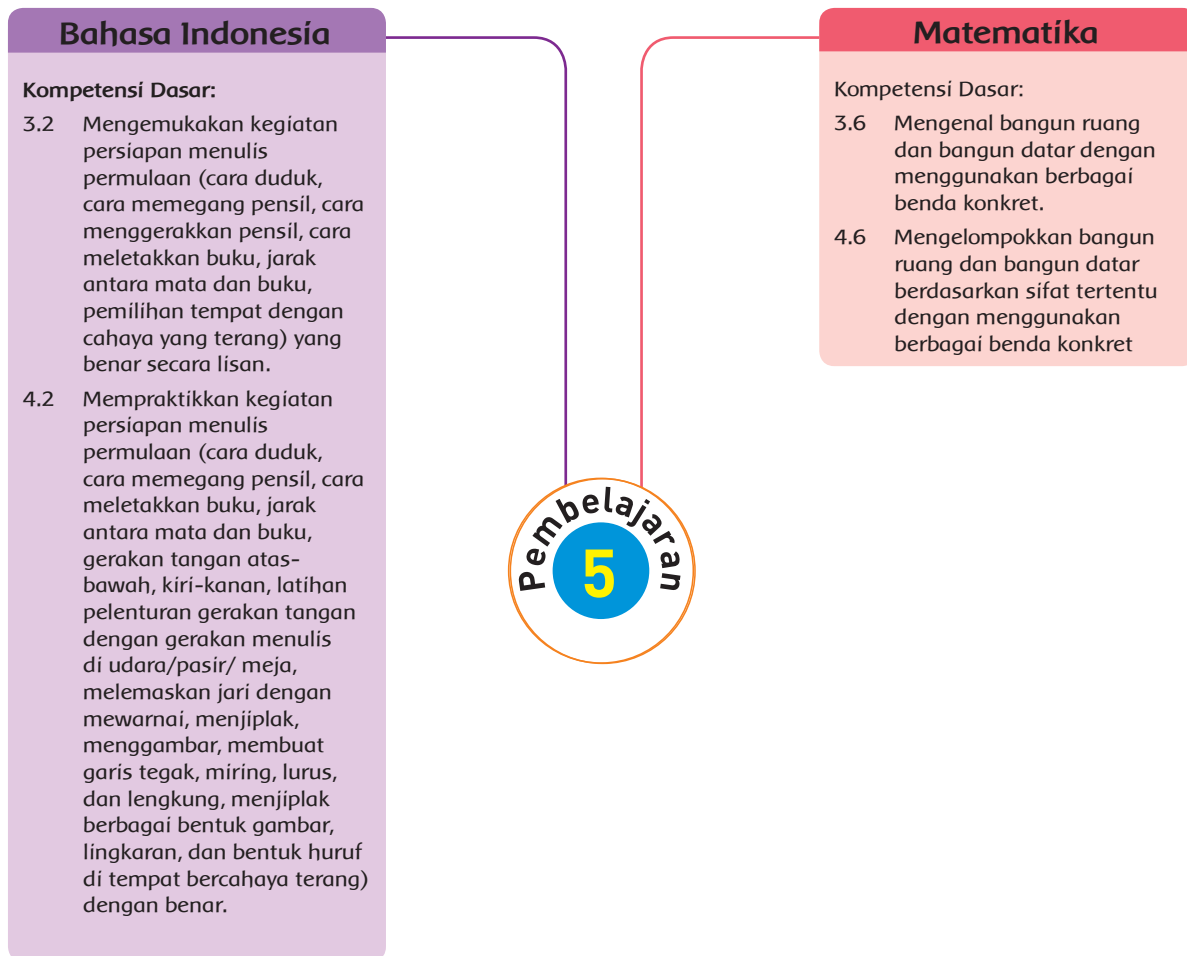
Bahasa Indonesia

Kompetensi Dasar:

3.2 Mengemukakan kegiatan persiapan menulis permulaan (cara duduk, cara memegang pensil, cara menggerakkan pensil, cara meletakkan buku, jarak antara mata dan buku, pemilihan tempat dengan cahaya yang terang) yang benar secara lisan.

4.2 Mempraktikkan kegiatan persiapan menulis permulaan (cara duduk, cara memegang pensil, cara meletakkan buku, jarak antara mata dan buku, gerakan tangan atas-bawah, kiri-kanan, latihan pelenturan gerakan tangan dengan gerakan menulis di udara/pasir/ meja, melemaskan jari dengan mewarnai, menjiplak, menggambar, membuat garis tegak, miring, lurus, dan lengkung, menjiplak berbagai bentuk gambar, lingkaran, dan bentuk huruf di tempat bercahaya terang) dengan benar.

Pembelajaran
5

Matematika

Kompetensi Dasar:

3.6 Mengenal bangun ruang dan bangun datar dengan menggunakan berbagai benda konkret.

4.6 Mengelompokkan bangun ruang dan bangun datar berdasarkan sifat tertentu dengan menggunakan berbagai benda konkret